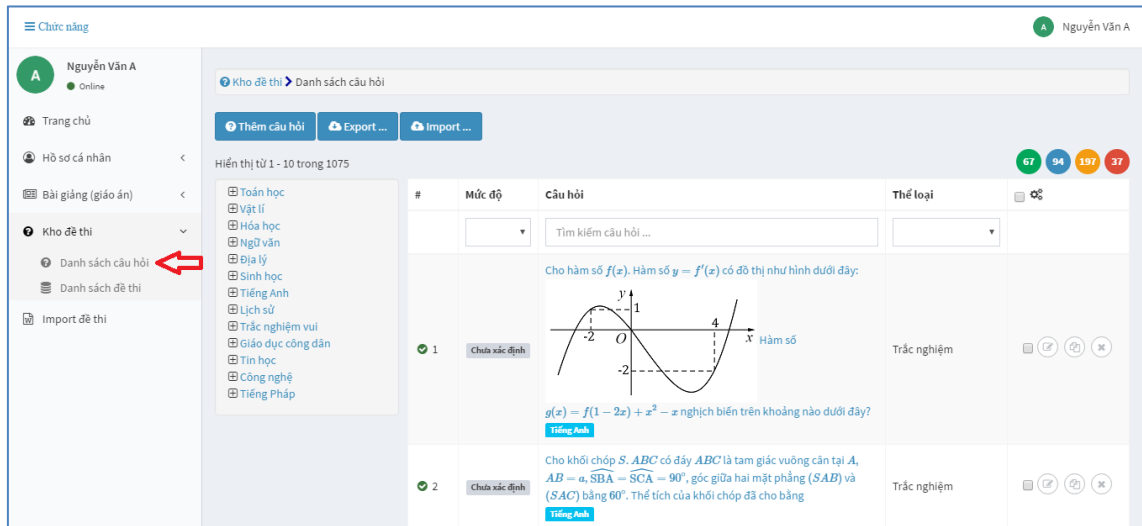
≡ Chức năng

A Nguyễn Văn A

A Nguyễn Văn A
Online

Trang chủ
Hồ sơ cá nhân
Bài giảng (giáo án)
Kho đề thi
Danh sách câu hỏi
Danh sách đề thi
Import đề thi

Kho đề thi > Danh sách câu hỏi

Thêm câu hỏi
Export ...
Import ...

Hiển thị từ 1 - 10 trong 1075

67 94 197 37

⊞ Toán học
⊞ Vật lí
⊞ Hóa học
⊞ Ngữ văn
⊞ Địa lý
⊞ Sinh học
⊞ Tiếng Anh
⊞ Lịch sử
⊞ Trắc nghiệm vui
⊞ Giáo dục công dân
⊞ Tin học
⊞ Công nghệ
⊞ Tiếng Pháp

| # | Mức độ | Câu hỏi | Thể loại | |
|---|---|---|---|---|
| | | Tìm kiếm câu hỏi ... | | |
| 1 | Chưa xác định | Cho hàm số $f(x)$. Hàm số $y = f'(x)$ có đồ thị như hình dưới đây: $y$ 1 -2 $O$ 4 $x$ -2 Hàm số $g(x) = f(1-2x) + x^2 - x$ nghịch biến trên khoảng nào dưới đây? Tiếng Anh | Trắc nghiệm | |
| 2 | Chưa xác định | Cho khối chóp $S.ABC$ có đáy $ABC$ là tam giác vuông cân tại $A$, $AB = a$, $\widehat{SBA} = \widehat{SCA} = 90^\circ$, góc giữa hai mặt phẳng $(SAB)$ và $(SAC)$ bằng $60^\circ$. Thể tích của khối chóp đã cho bằng Tiếng Anh | Trắc nghiệm | |